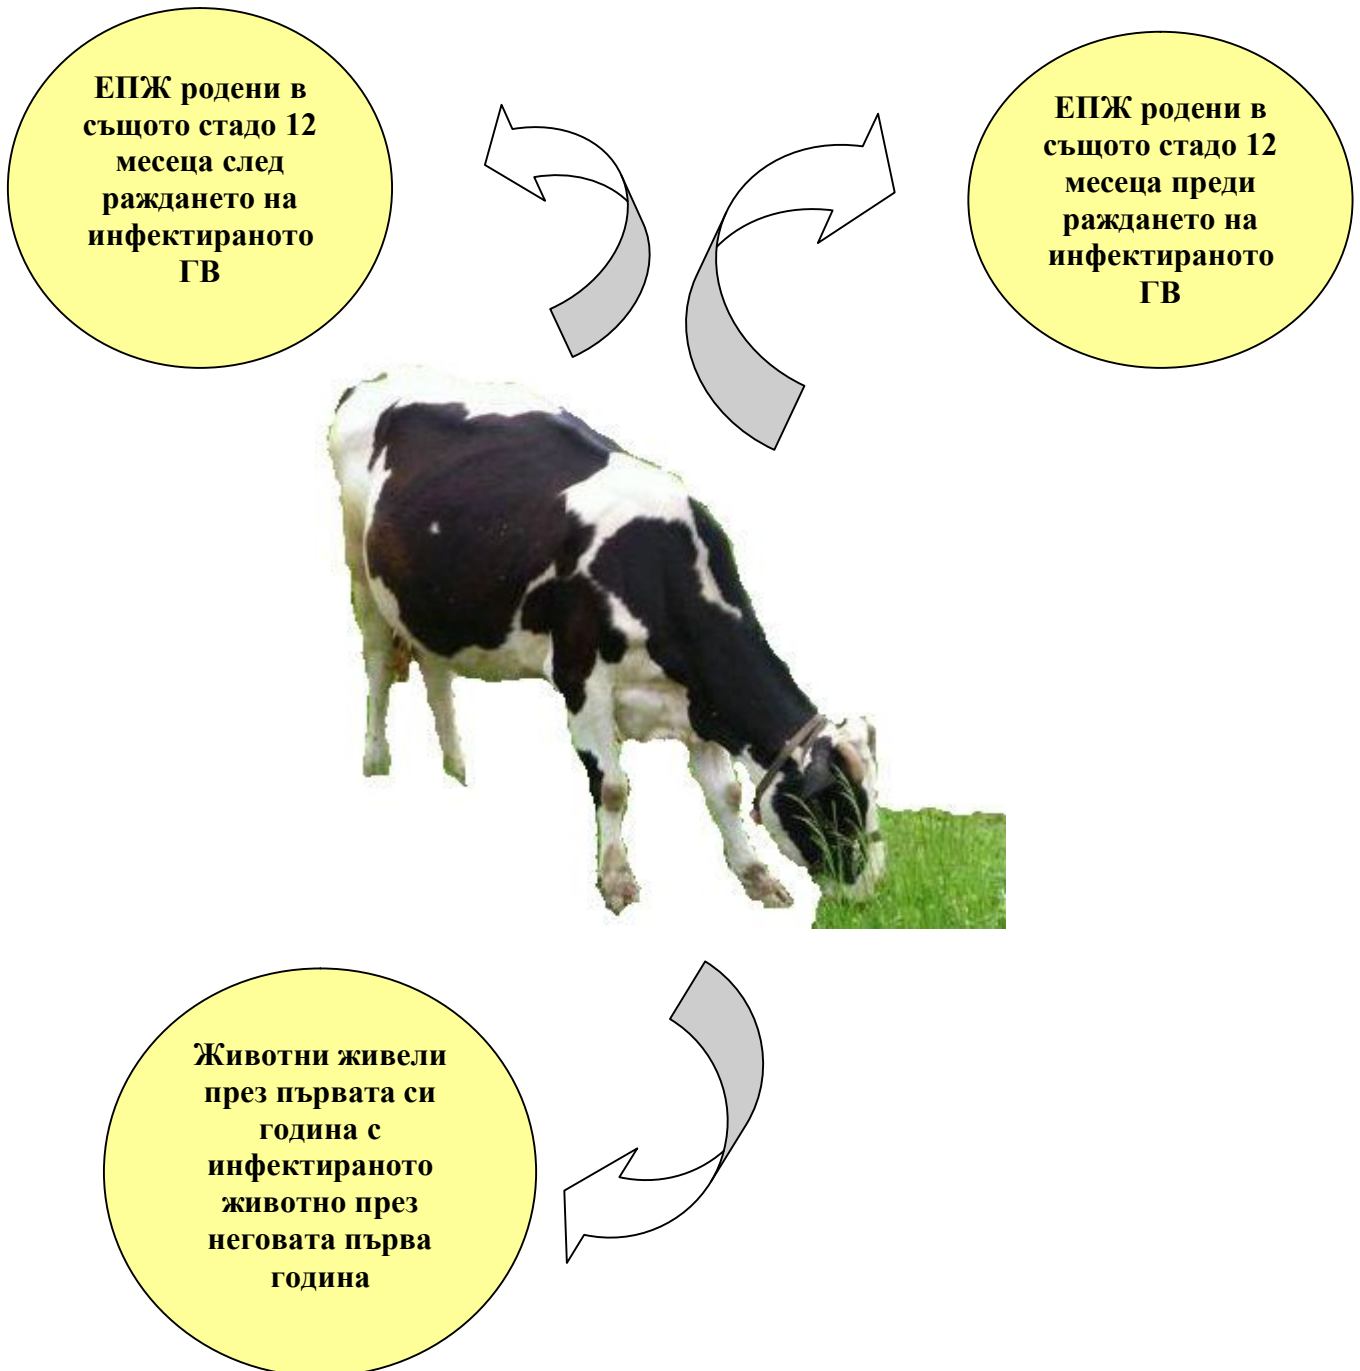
ЕПЖ родени в същото стадо 12 месеца след раждането на инфектираното ГВ

ЕПЖ родени в същото стадо 12 месеца преди раждането на инфектираното ГВ

Животни живели през първата си година с инфектираното животно през неговата първа година